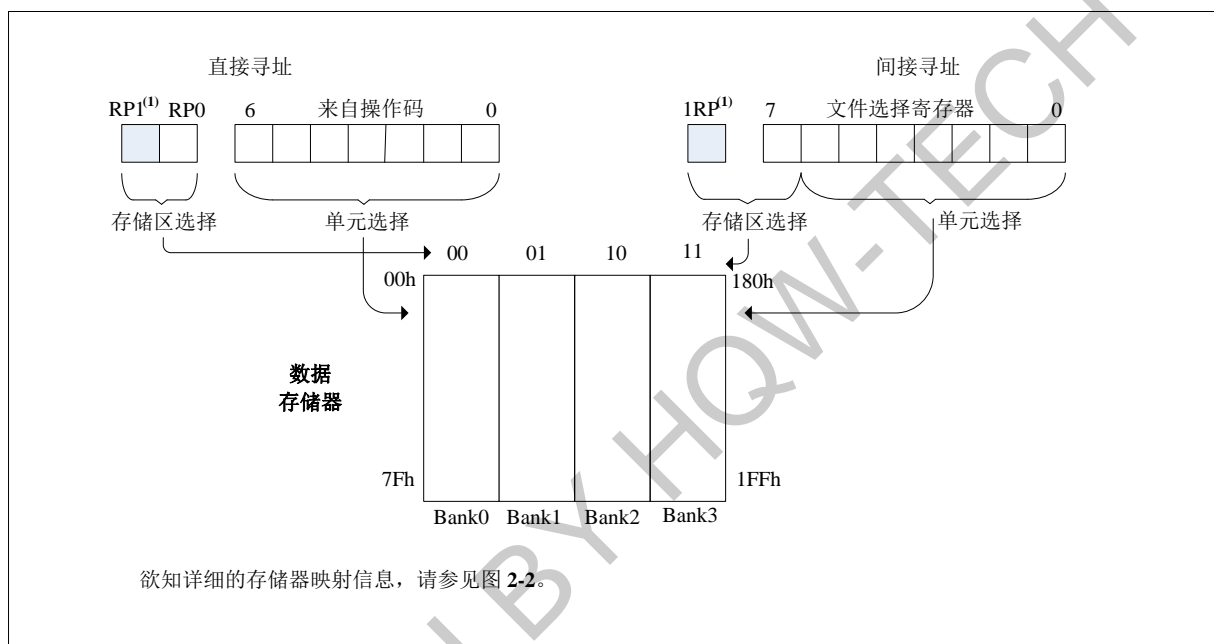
直接寻址

RP1$^{(1)}$ RP0 6 来自操作码 0

存储区选择 单元选择

间接寻址

1RP$^{(1)}$ 7 文件选择寄存器 0

存储区选择 单元选择

00 01 10 11

00h 180h

数据
存储器

7Fh 1FFh

Bank0 Bank1 Bank2 Bank3

欲知详细的存储器映射信息，请参见图 **2-2**。

BY HQW-TECH